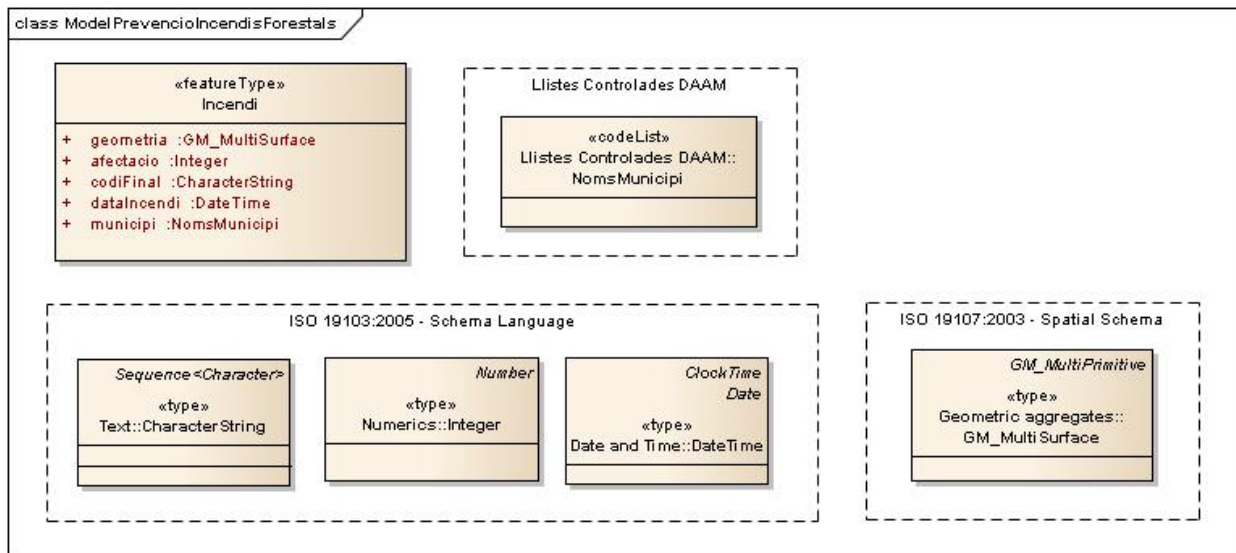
class ModelPrevencioIncendisForestals

«featureType»
Incendi

+ geometria :GM_MultiSurface
+ afectacio :Integer
+ codiFinal :CharacterString
+ dataIncendi :DateTime
+ municipi :NomsMunicipi

Llistes Controlades DAAM

«codeList»
Llistes Controlades DAAM::
NomsMunicipi

ISO 19103:2005 - Schema Language

Sequence<Character>
«type»
Text::CharacterString

Number
«type»
Numerics::Integer

ClockTime
Date
«type»
Date and Time::DateTime

ISO 19107:2003 - Spatial Schema

GM_MultiPrimitive
«type»
Geometric aggregates::
GM_MultiSurface